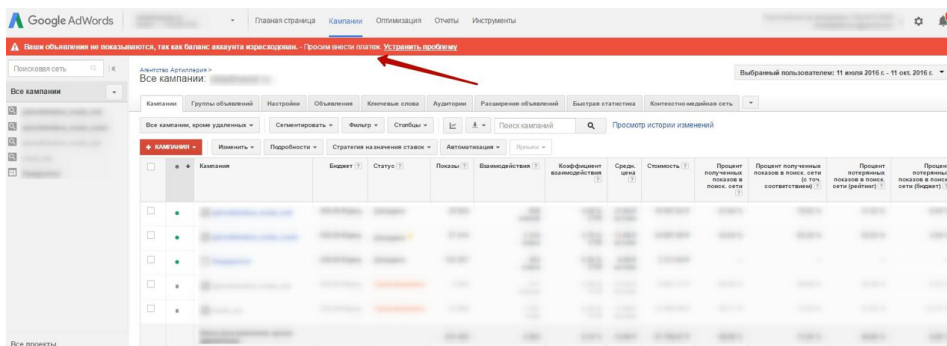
Google AdWords

Главная страница Кампании Оптимизация Отчеты Инструменты

Ваши объявления не показываются, так как баланс аккаунта израсходован. - Просим внести платеж. Устранить проблему

Поисковая сеть

Все кампании

Агентство Артиллерия >
Все кампании:

Выбранный пользователем: 11 июля 2016 г. – 11 окт. 2016 г.

Кампании Группы объявлений Настройки Объявления Ключевые слова Аудитории Расширения объявлений Быстрая статистика Контекстно-медийная сеть

Все кампании, кроме удаленных Сегментировать Фильтр Столбцы Поиск кампаний Просмотр истории изменений

+ КАМПАНИЯ Изменить Подробности Стратегия назначения ставок Автоматизация Ярлыки

| | | Кампания | Бюджет ? | Статус ? | Показы ? | Взаимодействия ? | Коэффициент взаимодействия ? | Средн. цена ? | Стоимость ? | Процент полученных показов в поиск. сети ? | Процент полученных показов в поиск. сети (с точ. соответствием) ? | Процент потерянных показов в поиск. сети (рейтинг) ? | Процент потерянных показов в поиск. сети (бюджет) ? |
|---|---|---|---|---|---|---|---|---|---|---|---|---|---|
| | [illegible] | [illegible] | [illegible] | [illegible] | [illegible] | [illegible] | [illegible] | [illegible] | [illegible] | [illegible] | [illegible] | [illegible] | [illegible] |

Все проекты